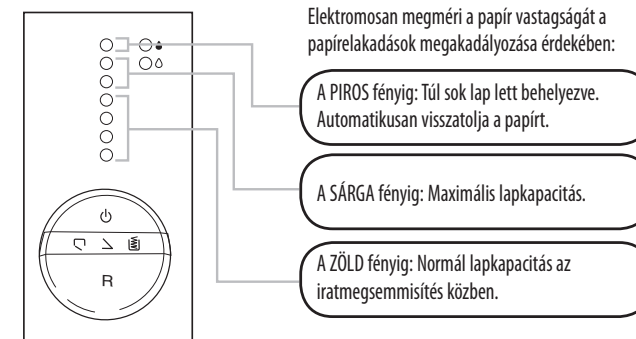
Elektromosan megméri a papír vastagságát a papírelakadások megakadályozása érdekében:

A PIROS fényig: Túl sok lap lett behelyezve. Automatikusan visszatolja a papírt.

A SÁRGA fényig: Maximális lapkapacitás.

A ZÖLD fényig: Normál lapkapacitás az iratmegsemmisítés közben.

R